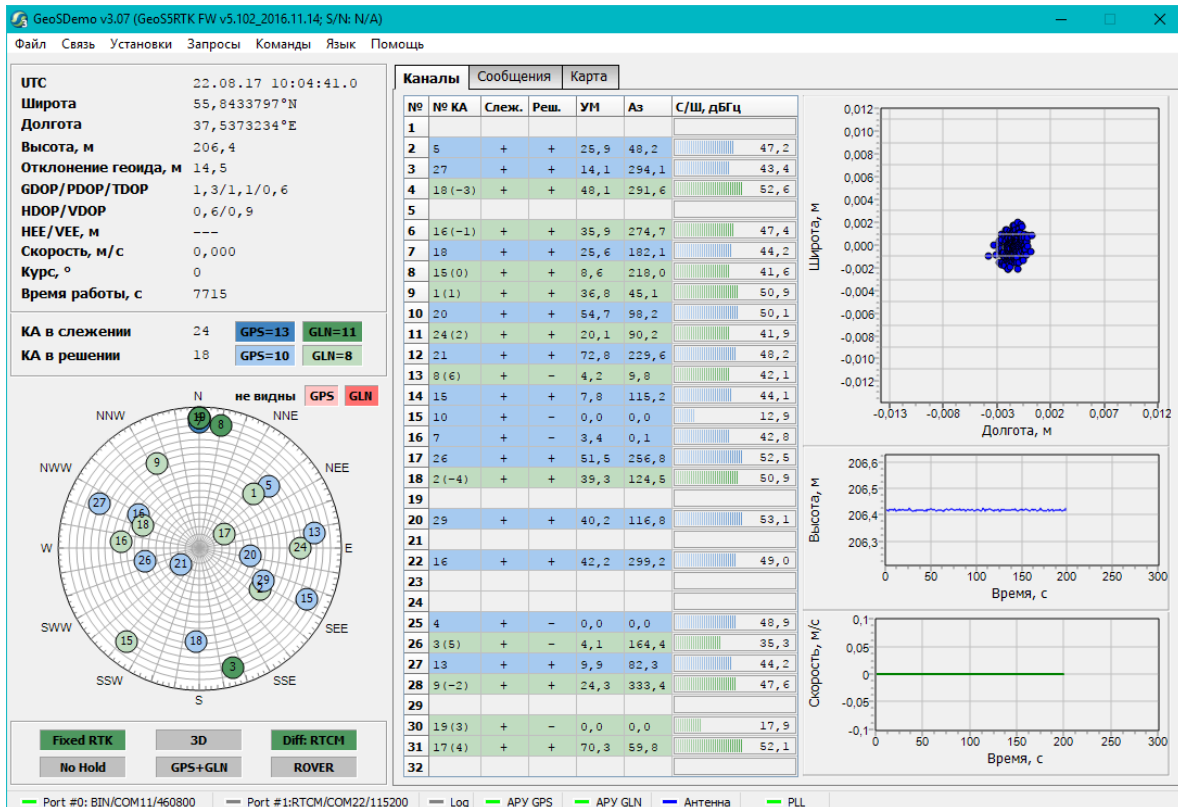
GeoSDemo v3.07 (GeoS5RTK FW v5.102_2016.11.14; S/N: N/A)

Файл Связь Установки Запросы Команды Язык Помощь

UTC 22.08.17 10:04:41.0
Широта 55,8433797°N
Долгота 37,5373234°E
Высота, м 206,4
Отклонение геоида, м 14,5
GDOP/PDOP/TDOP 1,3/1,1/0,6
HDOP/VDOP 0,6/0,9
HEE/VEE, м ---
Скорость, м/с 0,000
Курс, ° 0
Время работы, с 7715

КА в слежении 24 GPS=13 GLN=11
КА в решении 18 GPS=10 GLN=8

N не видны GPS GLN
NNW NNE NWW NEE W E SWW SEE SSW SSE S
10 8 9 5 1 27 16 18 16 17 13 24 26 21 20 29 2 15 15 18 3

Fixed RTK 3D Diff: RTCM
No Hold GPS+GLN ROVER

Каналы Сообщения Карта

| № | № КА | Слеж. | Реш. | УМ | Аз | С/Ш, дБГц |
|---|---|---|---|---|---|---|
| 1 | | | | | | |
| 2 | 5 | + | + | 25,9 | 48,2 | 47,2 |
| 3 | 27 | + | + | 14,1 | 294,1 | 43,4 |
| 4 | 18(-3) | + | + | 48,1 | 291,6 | 52,6 |
| 5 | | | | | | |
| 6 | 16(-1) | + | + | 35,9 | 274,7 | 47,4 |
| 7 | 18 | + | + | 25,6 | 182,1 | 44,2 |
| 8 | 15(0) | + | + | 8,6 | 218,0 | 41,6 |
| 9 | 1(1) | + | + | 36,8 | 45,1 | 50,9 |
| 10 | 20 | + | + | 54,7 | 98,2 | 50,1 |
| 11 | 24(2) | + | + | 20,1 | 90,2 | 41,9 |
| 12 | 21 | + | + | 72,8 | 229,6 | 48,2 |
| 13 | 8(6) | + | − | 4,2 | 9,8 | 42,1 |
| 14 | 15 | + | + | 7,8 | 115,2 | 44,1 |
| 15 | 10 | + | − | 0,0 | 0,0 | 12,9 |
| 16 | 7 | + | − | 3,4 | 0,1 | 42,8 |
| 17 | 26 | + | + | 51,5 | 256,8 | 52,5 |
| 18 | 2(-4) | + | + | 39,3 | 124,5 | 50,9 |
| 19 | | | | | | |
| 20 | 29 | + | + | 40,2 | 116,8 | 53,1 |
| 21 | | | | | | |
| 22 | 16 | + | + | 42,2 | 299,2 | 49,0 |
| 23 | | | | | | |
| 24 | | | | | | |
| 25 | 4 | + | − | 0,0 | 0,0 | 48,9 |
| 26 | 3(5) | + | − | 4,1 | 164,4 | 35,3 |
| 27 | 13 | + | + | 9,9 | 82,3 | 44,2 |
| 28 | 9(-2) | + | + | 24,3 | 333,4 | 47,6 |
| 29 | | | | | | |
| 30 | 19(3) | + | − | 0,0 | 0,0 | 17,9 |
| 31 | 17(4) | + | + | 70,3 | 59,8 | 52,1 |
| 32 | | | | | | |

0,012 0,010 0,008 0,006 0,004 0,002 0,000 -0,002 -0,004 -0,006 -0,008 -0,010 -0,012
Широта, м
-0,013 -0,008 -0,003 0,002 0,007 0,012
Долгота, м

206,6 206,5 206,4 206,3
Высота, м
0 50 100 150 200 250 300
Время, с

0,1 0,05 0 -0,05 -0,1
Скорость, м/с
0 50 100 150 200 250 300
Время, с

Port #0: BIN/COM11/460800 Port #1:RTCM/COM22/115200 Log APY GPS APY GLN Антенна PLL